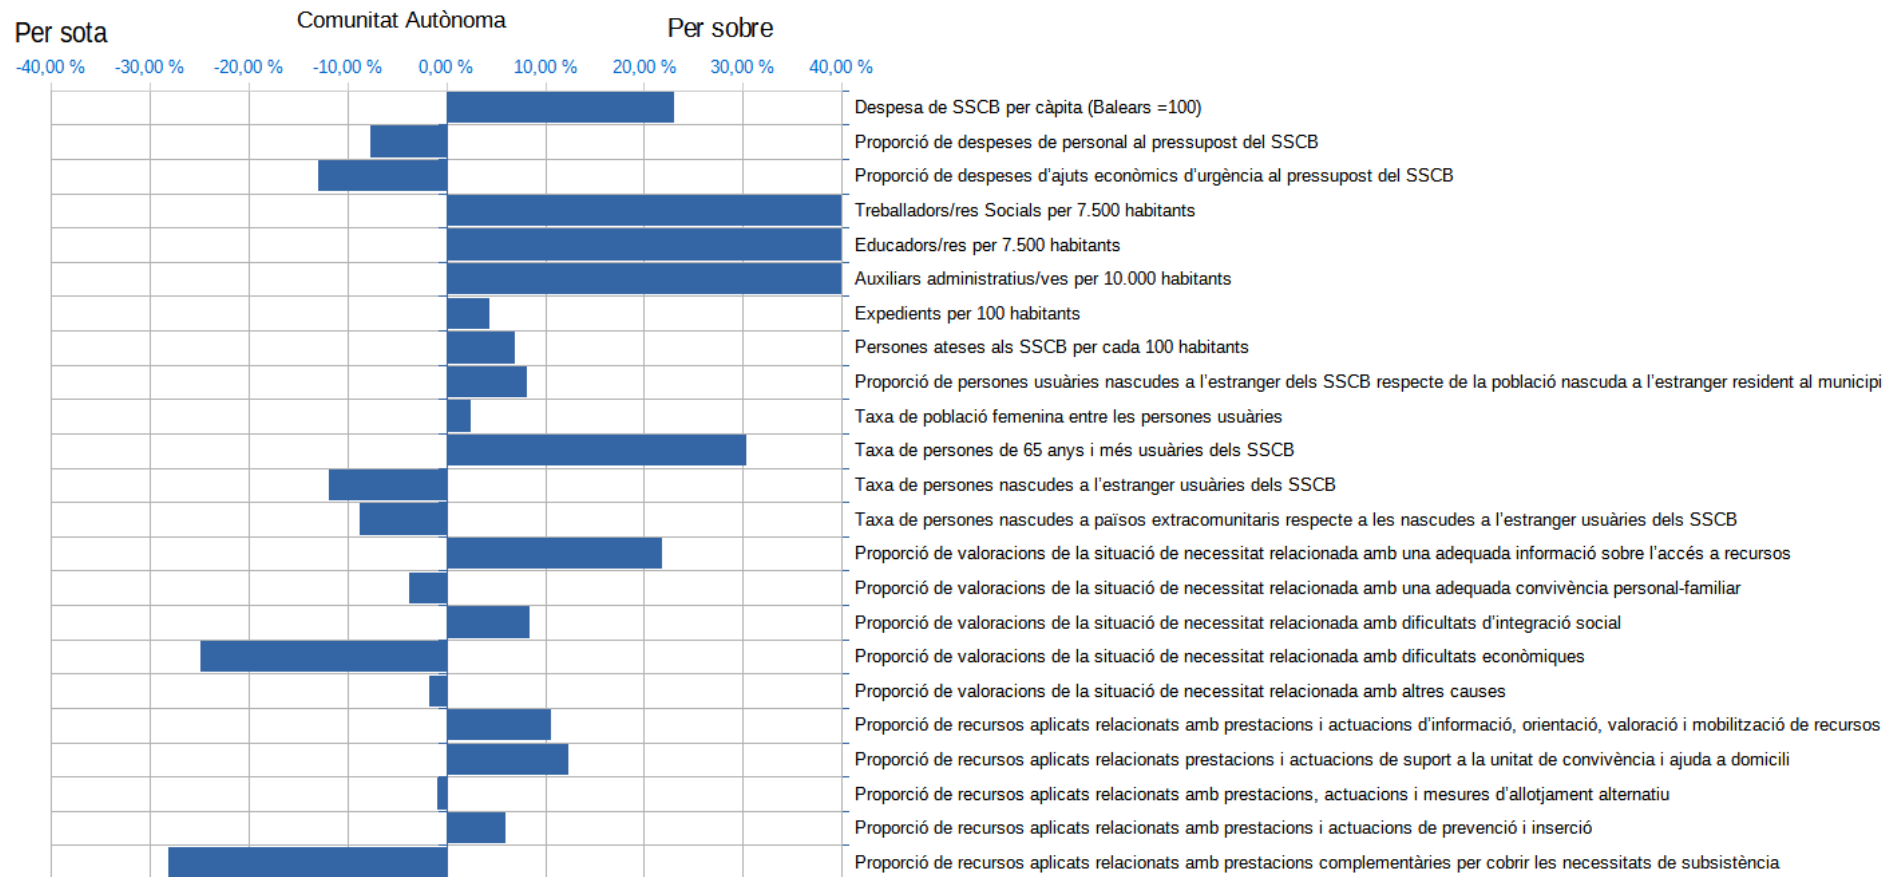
Per sota
Comunitat Autònoma
Per sobre

-40,00 % -30,00 % -20,00 % -10,00 % 0,00 % 10,00 % 20,00 % 30,00 % 40,00 %

Despesa de SSCB per càpita (Balears =100)
Proporció de despeses de personal al pressupost del SSCB
Proporció de despeses d'ajuts econòmics d'urgència al pressupost del SSCB
Treballadors/res Socials per 7.500 habitants
Educadors/res per 7.500 habitants
Auxiliars administratius/ves per 10.000 habitants
Expedients per 100 habitants
Persones ateses als SSCB per cada 100 habitants
Proporció de persones usuàries nascudes a l'estranger dels SSCB respecte de la població nascuda a l'estranger resident al municipi
Taxa de població femenina entre les persones usuàries
Taxa de persones de 65 anys i més usuàries dels SSCB
Taxa de persones nascudes a l'estranger usuàries dels SSCB
Taxa de persones nascudes a països extracomunitaris respecte a les nascudes a l'estranger usuàries dels SSCB
Proporció de valoracions de la situació de necessitat relacionada amb una adequada informació sobre l'accés a recursos
Proporció de valoracions de la situació de necessitat relacionada amb una adequada convivència personal-familiar
Proporció de valoracions de la situació de necessitat relacionada amb dificultats d'integració social
Proporció de valoracions de la situació de necessitat relacionada amb dificultats econòmiques
Proporció de valoracions de la situació de necessitat relacionada amb altres causes
Proporció de recursos aplicats relacionats amb prestacions i actuacions d'informació, orientació, valoració i mobilització de recursos
Proporció de recursos aplicats relacionats prestacions i actuacions de suport a la unitat de convivència i ajuda a domicili
Proporció de recursos aplicats relacionats amb prestacions, actuacions i mesures d'allotjament alternatiu
Proporció de recursos aplicats relacionats amb prestacions i actuacions de prevenció i inserció
Proporció de recursos aplicats relacionats amb prestacions complementàries per cobrir les necessitats de subsistència